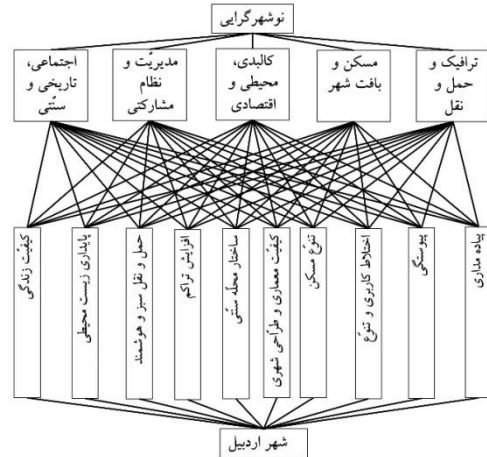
نوشهرگرایی

ترافیک و حمل و نقل

مسکن و بافت شهر

کالبدی، محیطی و اقتصادی

مدیریّت و نظام مشارکتی

اجتماعی، تاریخی و سنّتی

پیاده مداری

پیوستگی

اختلاط کاربری و تنوّع

تنوّع مسکن

کیفیّت معماری و طرّاحی شهری

ساختار محلّهٔ سنّتی

افزایش تراکم

حمل و نقل سبز و هوشمند

پایداری زیست محیطی

کیفیّت زندگی

شهر اردبیل